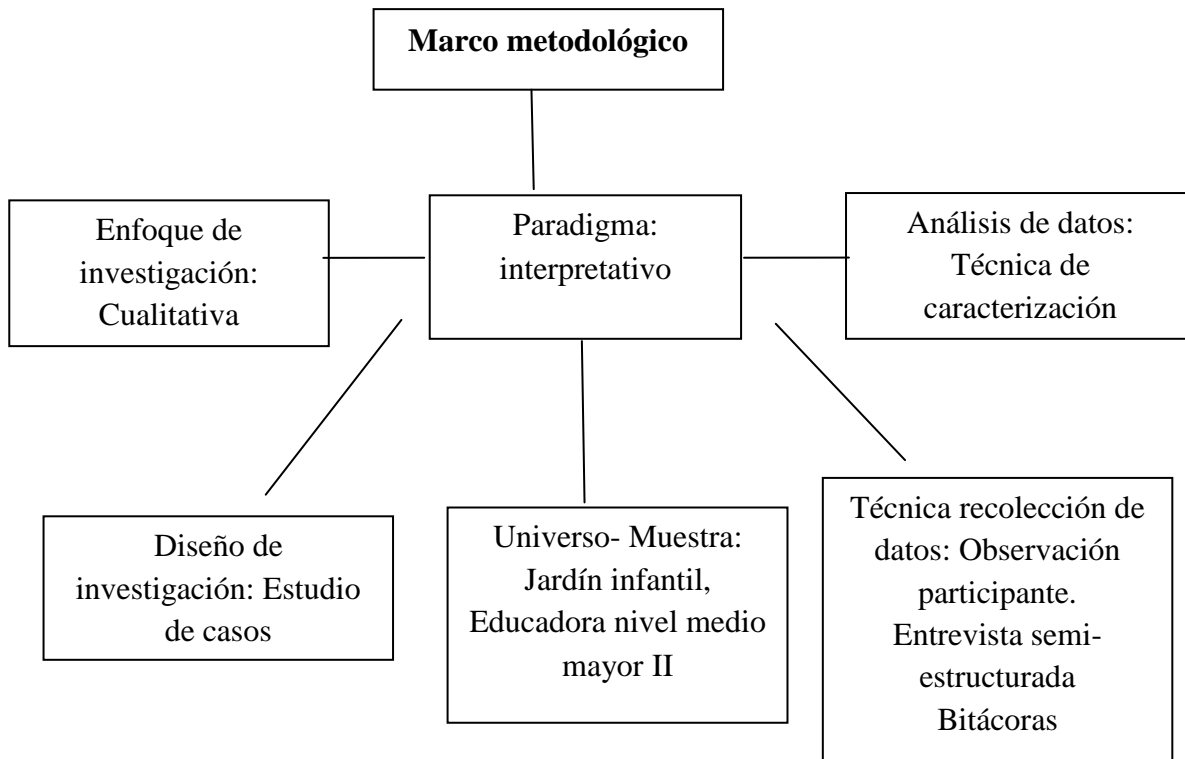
**Marco metodológico**

Enfoque de investigación: Cualitativa

Paradigma: interpretativo

Análisis de datos: Técnica de caracterización

Diseño de investigación: Estudio de casos

Universo- Muestra: Jardín infantil, Educadora nivel medio mayor II

Técnica recolección de datos: Observación participante. Entrevista semi-estructurada Bitácoras